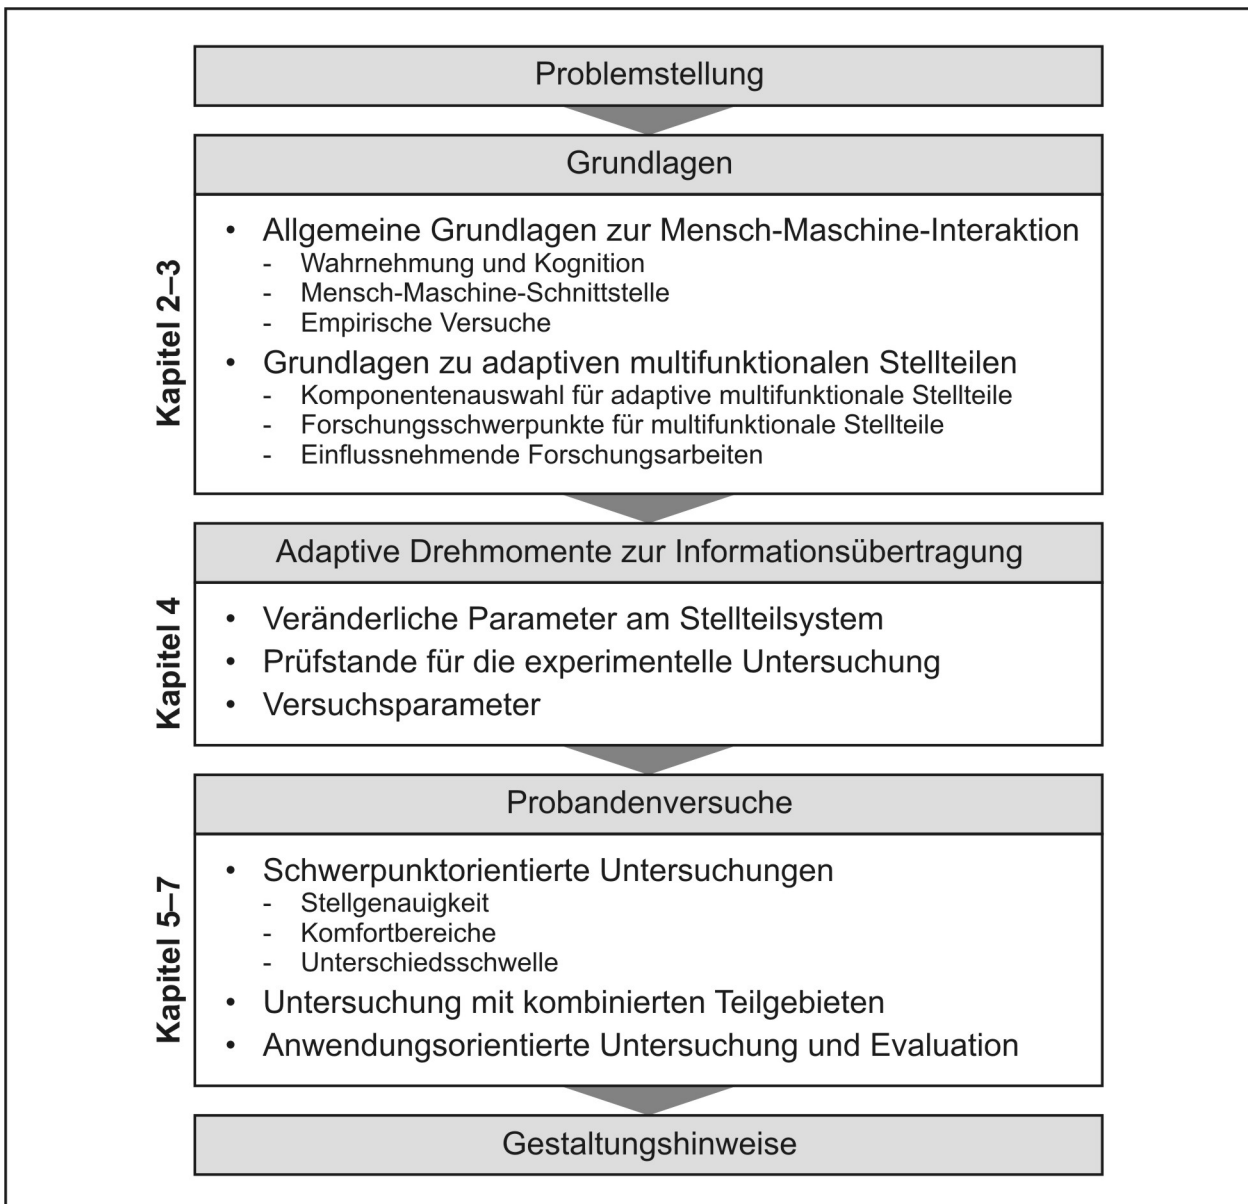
Problemstellung

Grundlagen

Kapitel 2–3

- Allgemeine Grundlagen zur Mensch-Maschine-Interaktion
  - Wahrnehmung und Kognition
  - Mensch-Maschine-Schnittstelle
  - Empirische Versuche
- Grundlagen zu adaptiven multifunktionalen Stellteilen
  - Komponentenauswahl für adaptive multifunktionale Stellteile
  - Forschungsschwerpunkte für multifunktionale Stellteile
  - Einflussnehmende Forschungsarbeiten

Adaptive Drehmomente zur Informationsübertragung

Kapitel 4

- Veränderliche Parameter am Stellteilsystem
- Prüfstande für die experimentelle Untersuchung
- Versuchsparameter

Probandenversuche

Kapitel 5–7

- Schwerpunktorientierte Untersuchungen
  - Stellgenauigkeit
  - Komfortbereiche
  - Unterschiedsschwelle
- Untersuchung mit kombinierten Teilgebieten
- Anwendungsorientierte Untersuchung und Evaluation

Gestaltungshinweise